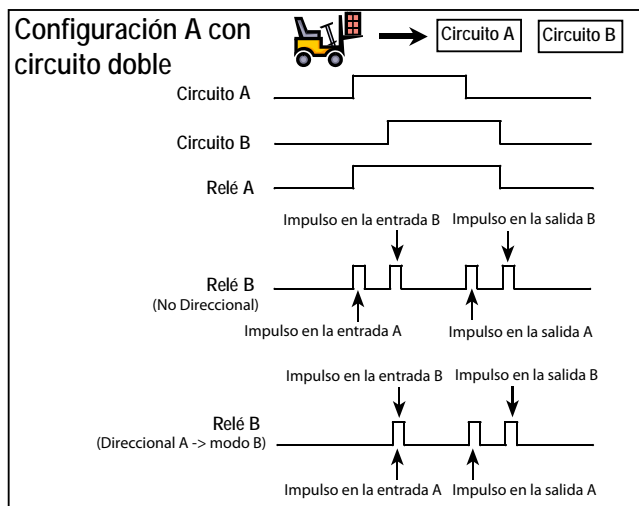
Configuración A con circuito doble

Circuito A

Circuito B

Circuito A

Circuito B

Relé A

Impulso en la entrada B

Impulso en la salida B

Relé B
(No Direccional)

Impulso en la entrada A

Impulso en la salida A

Impulso en la entrada B

Impulso en la salida B

Relé B
(Direccional A -> modo B)

Impulso en la entrada A

Impulso en la salida A